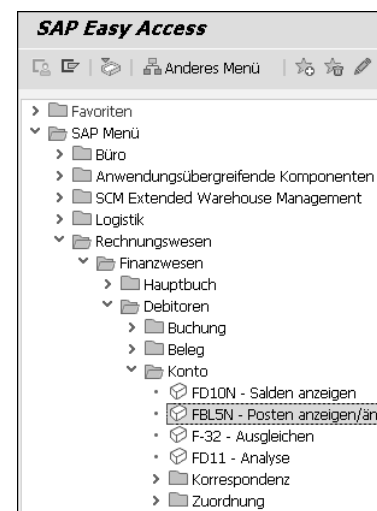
SAP Easy Access

Anderes Menü

Favoriten
SAP Menü
Büro
Anwendungsübergreifende Komponenten
SCM Extended Warehouse Management
Logistik
Rechnungswesen
Finanzwesen
Hauptbuch
Debitoren
Buchung
Beleg
Konto
FD10N - Salden anzeigen
FBL5N - Posten anzeigen/än
F-32 - Ausgleichen
FD11 - Analyse
Korrespondenz
Zuordnung